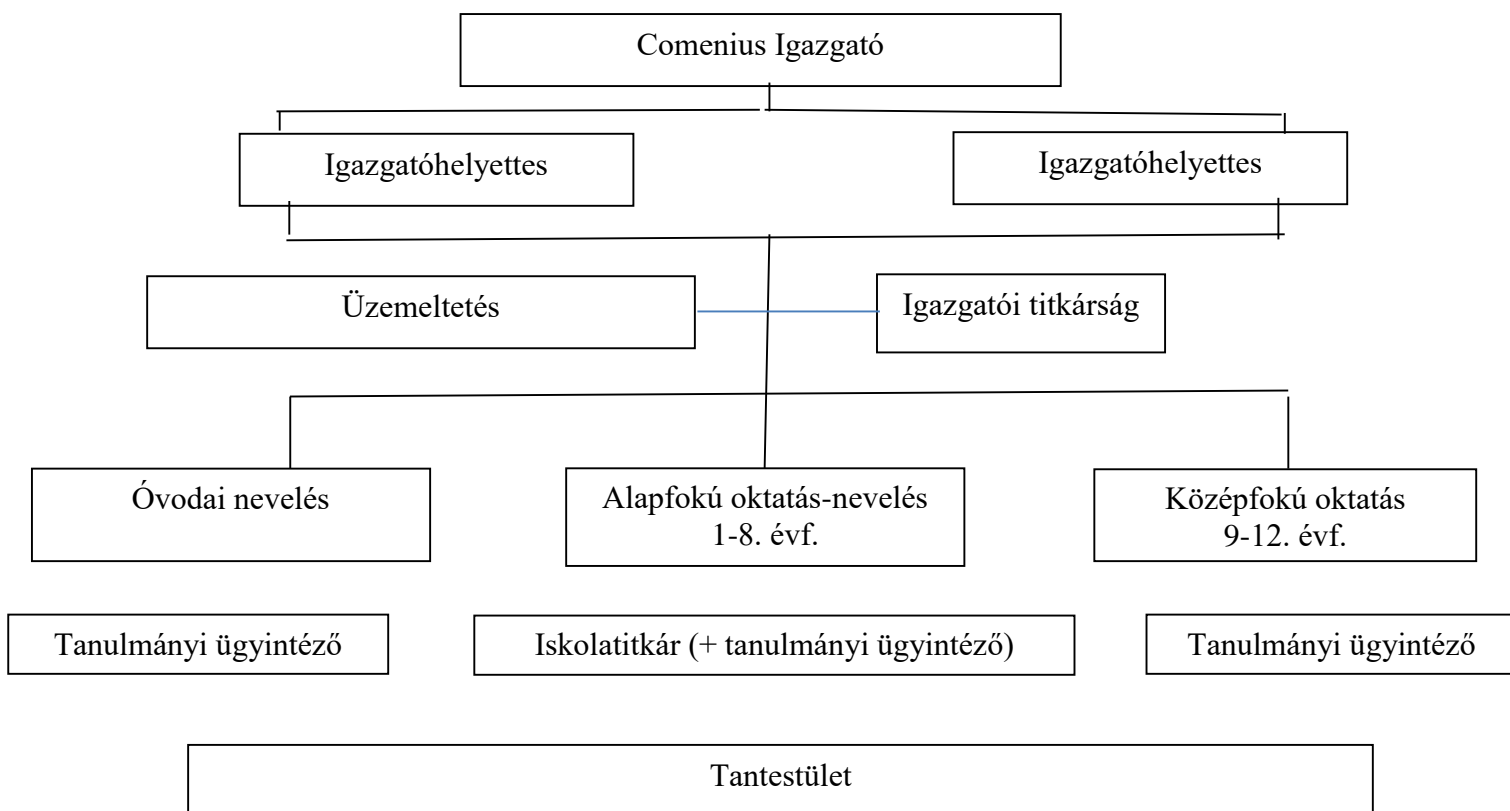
Comenius Igazgató

Igazgatóhelyettes

Igazgatóhelyettes

Üzemeltetés

Igazgatói titkárság

Óvodai nevelés

Alapfokú oktatás-nevelés
1-8. évf.

Középfokú oktatás
9-12. évf.

Tanulmányi ügyintéző

Iskolatitkár (+ tanulmányi ügyintéző)

Tanulmányi ügyintéző

Tantestület